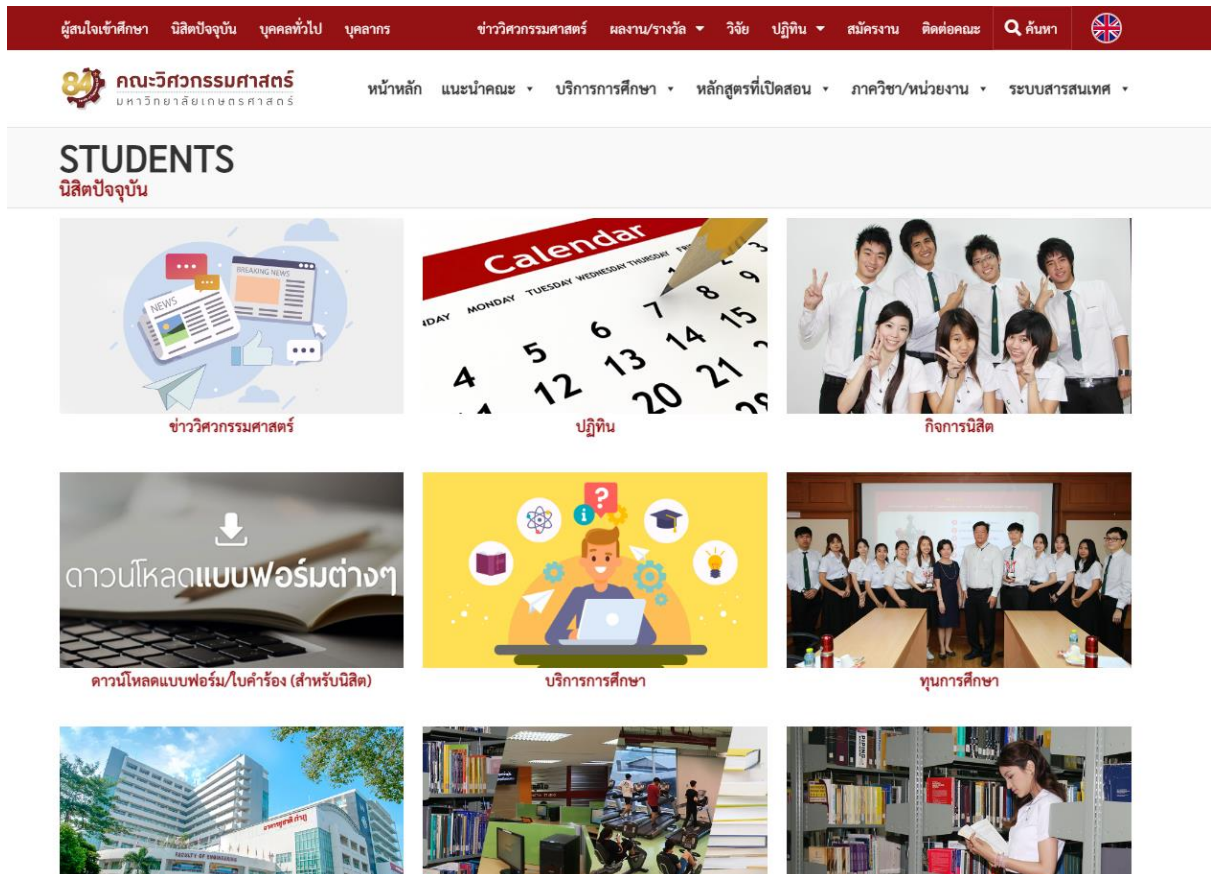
ผู้สนใจเข้าศึกษา นิสิตปัจจุบัน บุคคลทั่วไป บุคลากร ข่าววิศวกรรมศาสตร์ ผลงาน/รางวัล วิจัย ปฏิทิน สมัครงาน ติดต่อคณะ ค้นหา

84 คณะวิศวกรรมศาสตร์ มหาวิทยาลัยเกษตรศาสตร์

หน้าหลัก แนะนำคณะ บริการการศึกษา หลักสูตรที่เปิดสอน ภาควิชา/หน่วยงาน ระบบสารสนเทศ

STUDENTS
นิสิตปัจจุบัน

NEWS BREAKING NEWS

ข่าววิศวกรรมศาสตร์

Calendar
MONDAY TUESDAY WEDNESDAY THURSDAY
4 5 6 7 8 9 12 13 14 15 20 21

ปฏิทิน

กิจการนิสิต

ดาวน์โหลดแบบฟอร์มต่างๆ

ดาวน์โหลดแบบฟอร์ม/ใบคำร้อง (สำหรับนิสิต)

บริการการศึกษา

ทุนการศึกษา

FACULTY OF ENGINEERING